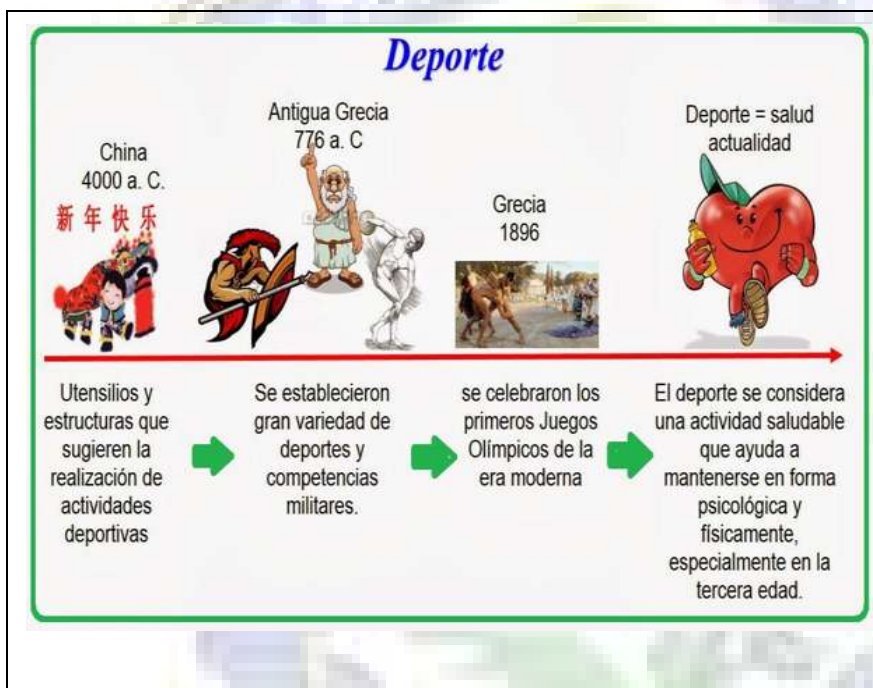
Deporte

China
4000 a. C.
新年快乐

Antigua Grecia
776 a. C

Grecia
1896

Deporte = salud
actualidad

Utensilios y estructuras que sugieren la realización de actividades deportivas

Se establecieron gran variedad de deportes y competencias militares.

se celebraron los primeros Juegos Olímpicos de la era moderna

El deporte se considera una actividad saludable que ayuda a mantenerse en forma psicológica y físicamente, especialmente en la tercera edad.